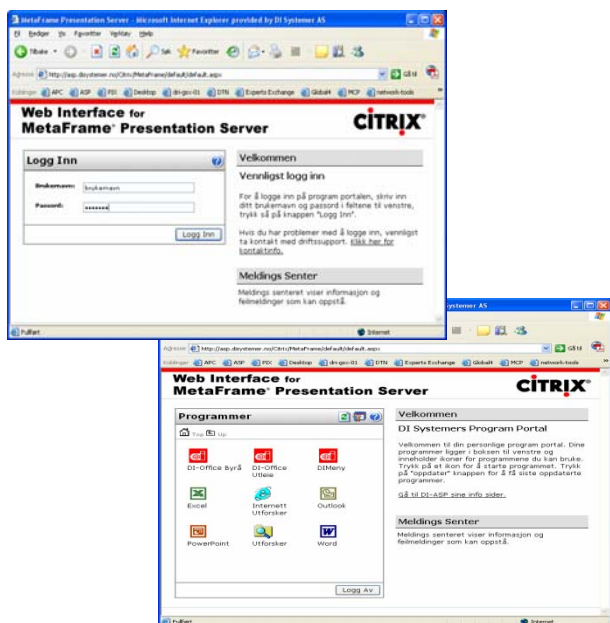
MetaFrame Presentation Server - Microsoft Internet Explorer provided by DI Systemer AS

Fil Rediger Vis Favoritter Verktøy Hjelp

Tilbake Søk Favoritter

Adresse http://asp.disystemer.no/Citrix/MetaFrame/default/default.aspx Gå til

Koblinger APC ASP PIX Desktop di-gcc-01 DTN Experts Exchange Global4 MCP network-tools

Web Interface for MetaFrame® Presentation Server

CITRIX®

Logg Inn

Brukernavn: brukernavn

Passord: ••••••••

Logg Inn

Velkommen

Vennligst logg inn

For å logge inn på program portalen, skriv inn ditt brukernavn og passord i feltene til venstre, trykk så på knappen "Logg Inn".

Hvis du har problemer med å logge inn, vennligst ta kontakt med driftssupport. Klikk her for kontaktinfo.

Meldings Senter

Meldings senteret viser informasjon og feilmeldinger som kan oppstå.

Fullført

Internett

systemer AS

Adresse http://asp.disystemer.no/Citrix/MetaFrame/default/default.aspx Gå til

Koblinger APC ASP PIX Desktop di-gcc-01 DTN Experts Exchange Global4 MCP network-tools

Web Interface for MetaFrame® Presentation Server

CITRIX®

Programmer

Top Up

DI-Office Byrå

DI-Office Utleie

DIMeny

Excel

Internett Utforsker

Outlook

PowerPoint

Utforsker

Word

Logg Av

Velkommen

DI Systemers Program Portal

Velkommen til din personlige program portal. Dine programmer ligger i boksen til venstre og inneholder ikoner for programmene du kan bruke. Trykk på et ikon for å starte programmet. Trykk på "oppdater" knappen for å få siste oppdaterte programmer.

Gå til DI-ASP sine info sider.

Meldings Senter

Meldings senteret viser informasjon og feilmeldinger som kan oppstå.

Fullført

Internett